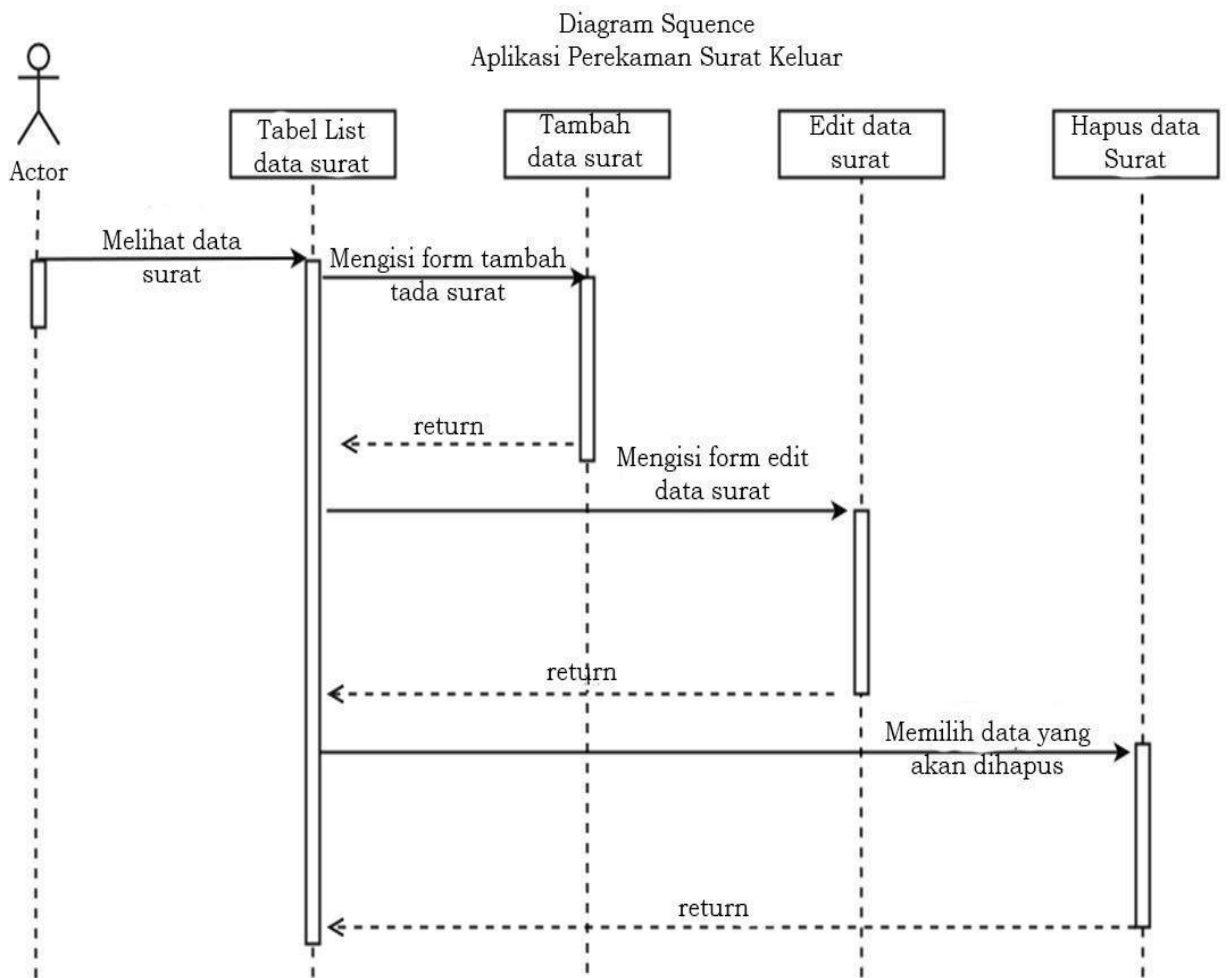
Diagram Squence
Aplikasi Perekaman Surat Keluar

Actor

Tabel List data surat

Tambah data surat

Edit data surat

Hapus data Surat

Melihat data surat

Mengisi form tambah tada surat

return

Mengisi form edit data surat

return

Memilih data yang akan dihapus

return